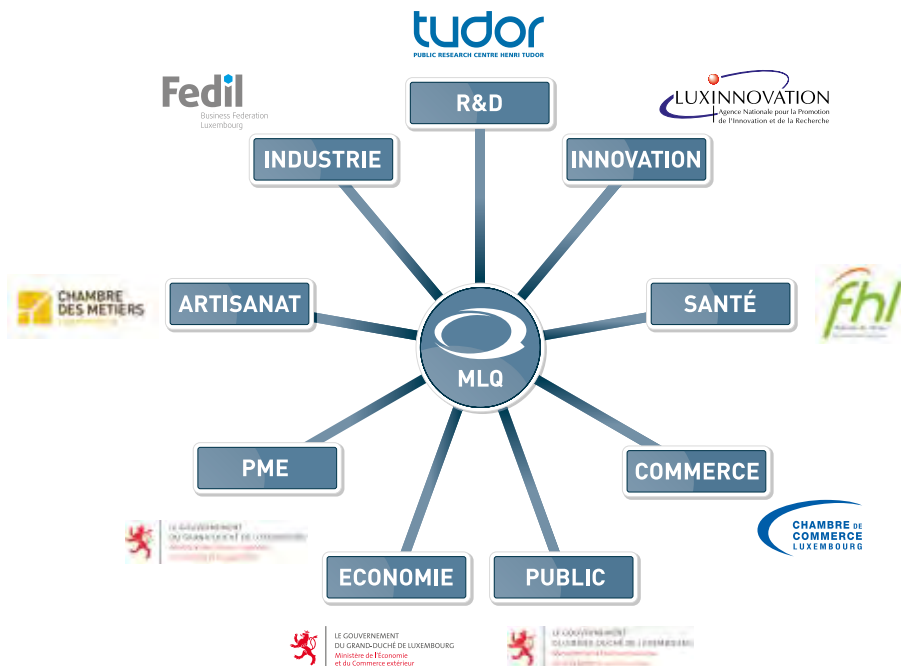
tudor
PUBLIC RESEARCH CENTRE HENRI TUDOR

Fedil
Business Federation Luxembourg

LUXINNOVATION
Agence Nationale pour la Promotion de l'Innovation et de la Recherche

R&D

INDUSTRIE

INNOVATION

CHAMBRE DES METIERS

ARTISANAT

MLQ

SANTÉ

fhl

PME

COMMERCE

LE GOUVERNEMENT DU GRAND-DUCHÉ DE LUXEMBOURG
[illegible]

CHAMBRE DE COMMERCE LUXEMBOURG

ECONOMIE

PUBLIC

LE GOUVERNEMENT DU GRAND-DUCHÉ DE LUXEMBOURG
Ministère de l'Économie et du Commerce extérieur

LE GOUVERNEMENT DU GRAND-DUCHÉ DE LUXEMBOURG
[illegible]